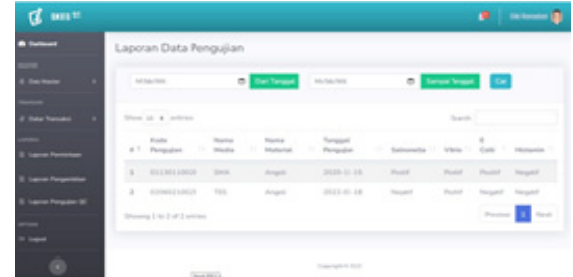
SKEU 

Laporan Data Pengujian

Dashboard

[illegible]

Data Master

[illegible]

Data Transaksi

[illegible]

Laporan Pemeriksaan

Laporan Pengambilan

Laporan Pengujian

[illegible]

Logout

mm/dd/yyyy Dari Tanggal mm/dd/yyyy Sampai Tanggal Cari

Show 10 entries

Search:

| # | Kode Pengujian | Nama Media | Nama Makanan | Tanggal Pengujian | Salmonella | Vibrio | E. Coli | Histamin |
|---|---|---|---|---|---|---|---|---|
| 1 | 02130110022 | SWA | Angsa | 2022-11-15 | Positif | Positif | Positif | Negatif |
| 2 | 02060210023 | TES | Angsa | 2022-11-18 | Negatif | Positif | Negatif | Negatif |

Showing 1 to 2 of 2 entries

Previous 1 Next

Copyright © 2022